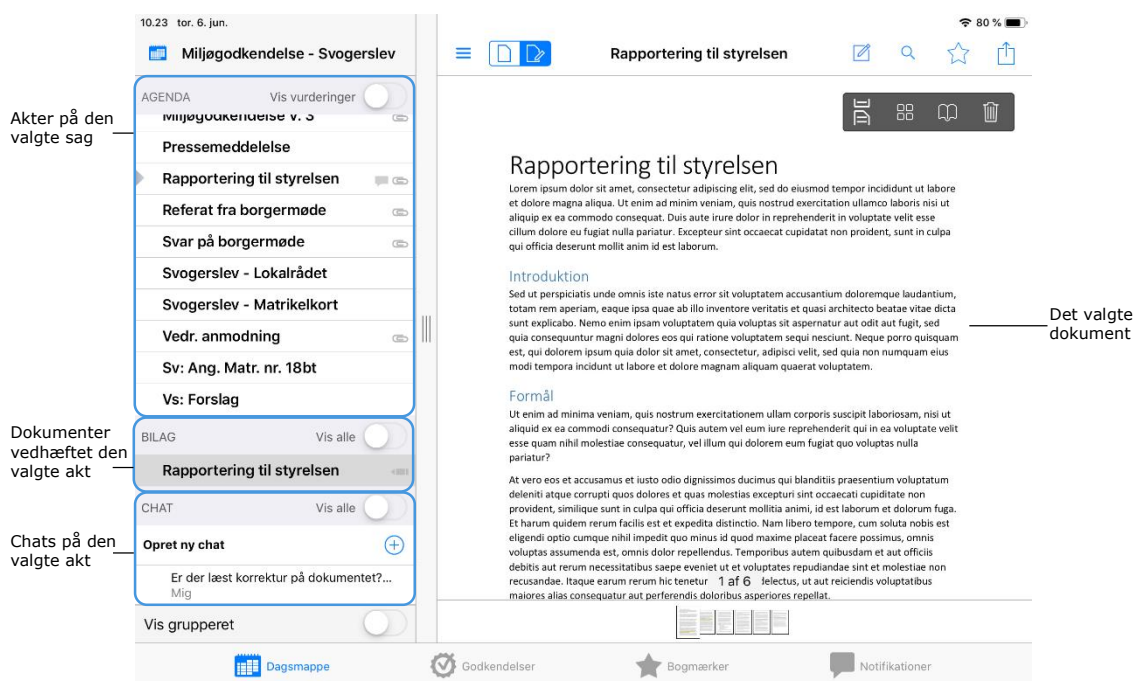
10.23 tor. 6. jun.

80 %

Miljøgodkendelse - Svogerslev

Rapportering til styrelsen

Akter på den valgte sag

AGENDA

Vis vurderinger

Miljøgodkendelse v. 3

Pressemeddelelse

Rapportering til styrelsen

Referat fra borgermøde

Svar på borgermøde

Svogerslev - Lokalrådet

Svogerslev - Matrikelkort

Vedr. anmodning

Sv: Ang. Matr. nr. 18bt

Vs: Forslag

Dokumenter vedhæftet den valgte akt

BILAG

Vis alle

Rapportering til styrelsen

Chats på den valgte akt

CHAT

Vis alle

Opret ny chat

Er der læst korrektur på dokumentet?...

Mig

Vis grupperet

Rapportering til styrelsen

Lorem ipsum dolor sit amet, consectetur adipiscing elit, sed do eiusmod tempor incididunt ut labore et dolore magna aliqua. Ut enim ad minim veniam, quis nostrud exercitation ullamco laboris nisi ut aliquip ex ea commodo consequat. Duis aute irure dolor in reprehenderit in voluptate velit esse cillum dolore eu fugiat nulla pariatur. Excepteur sint occaecat cupidatat non proident, sunt in culpa qui officia deserunt mollit anim id est laborum.

Introduktion

Sed ut perspiciatis unde omnis iste natus error sit voluptatem accusantium doloremque laudantium, totam rem aperiam, eaque ipsa quae ab illo inventore veritatis et quasi architecto beatae vitae dicta sunt explicabo. Nemo enim ipsam voluptatem quia voluptas sit aspernatur aut odit aut fugit, sed quia consequuntur magni dolores eos qui ratione voluptatem sequi nesciunt. Neque porro quisquam est, qui dolorem ipsum quia dolor sit amet, consectetur, adipisci velit, sed quia non numquam eius modi tempora incidunt ut labore et dolore magnam aliquam quaerat voluptatem.

Formål

Ut enim ad minima veniam, quis nostrum exercitationem ullam corporis suscipit laboriosam, nisi ut aliquid ex ea commodi consequatur? Quis autem vel eum iure reprehenderit qui in ea voluptate velit esse quam nihil molestiae consequatur, vel illum qui dolorem eum fugiat quo voluptas nulla pariatur?

At vero eos et accusamus et iusto odio dignissimos ducimus qui blanditiis praesentium voluptatum deleniti atque corrupti quos dolores et quas molestias excepturi sint occaecati cupiditate non provident, similique sunt in culpa qui officia deserunt mollitia animi, id est laborum et dolorum fuga. Et harum quidem rerum facilis est et expedita distinctio. Nam libero tempore, cum soluta nobis est eligendi optio cumque nihil impedit quo minus id quod maxime placeat facere possimus, omnis voluptas assumenda est, omnis dolor repellendus. Temporibus autem quibusdam et aut officiis debitis aut rerum necessitatibus saepe eveniet ut et voluptates repudiandae sint et molestiae non recusandae. Itaque earum rerum hic tenetur 1 af 6 delectus, ut aut reiciendis voluptatibus maiores alias consequatur aut perferendis doloribus asperiores repellat.

Det valgte dokument

Dagsmappe

Godkendelser

Bogmærker

Notifikationer